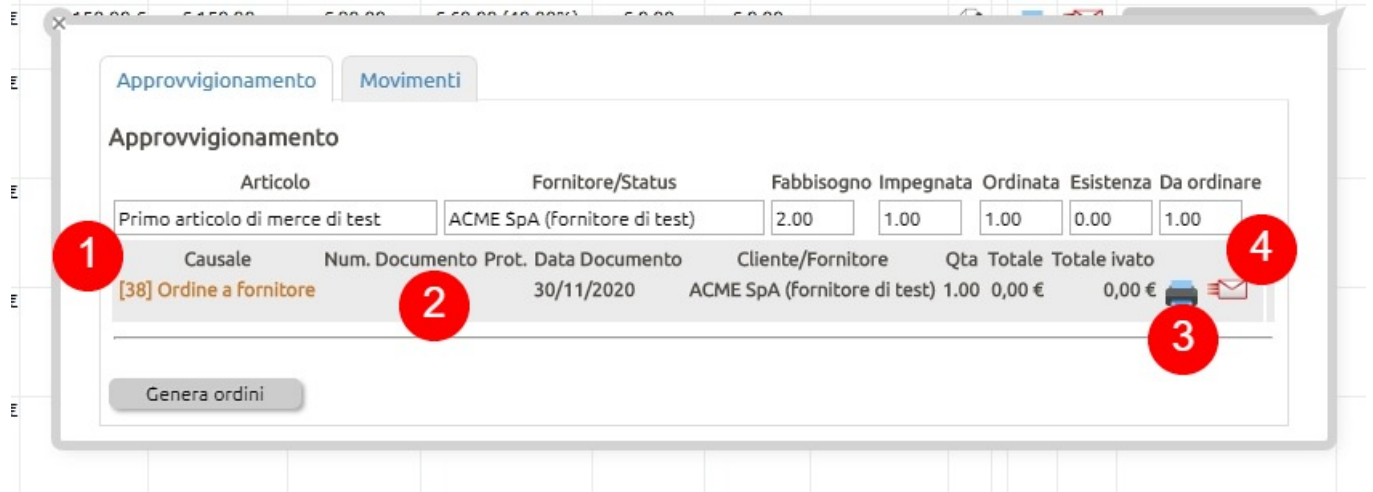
Approvvigionamento | Movimenti

Approvvigionamento

| Articolo | Fornitore/Status | Fabbisogno | Impegnata | Ordinata | Esistenza | Da ordinare |
|---|---|---|---|---|---|---|
| Primo articolo di merce di test | ACME SpA (fornitore di test) | 2.00 | 1.00 | 1.00 | 0.00 | 1.00 |

1

4

| Causale | Num. Documento | Prot. | Data Documento | Cliente/Fornitore | Qta | Totale | Totale ivato |
|---|---|---|---|---|---|---|---|
| [38] Ordine a fornitore | | | 30/11/2020 | ACME SpA (fornitore di test) | 1.00 | 0,00 € | 0,00 € |

2

3

Genera ordini